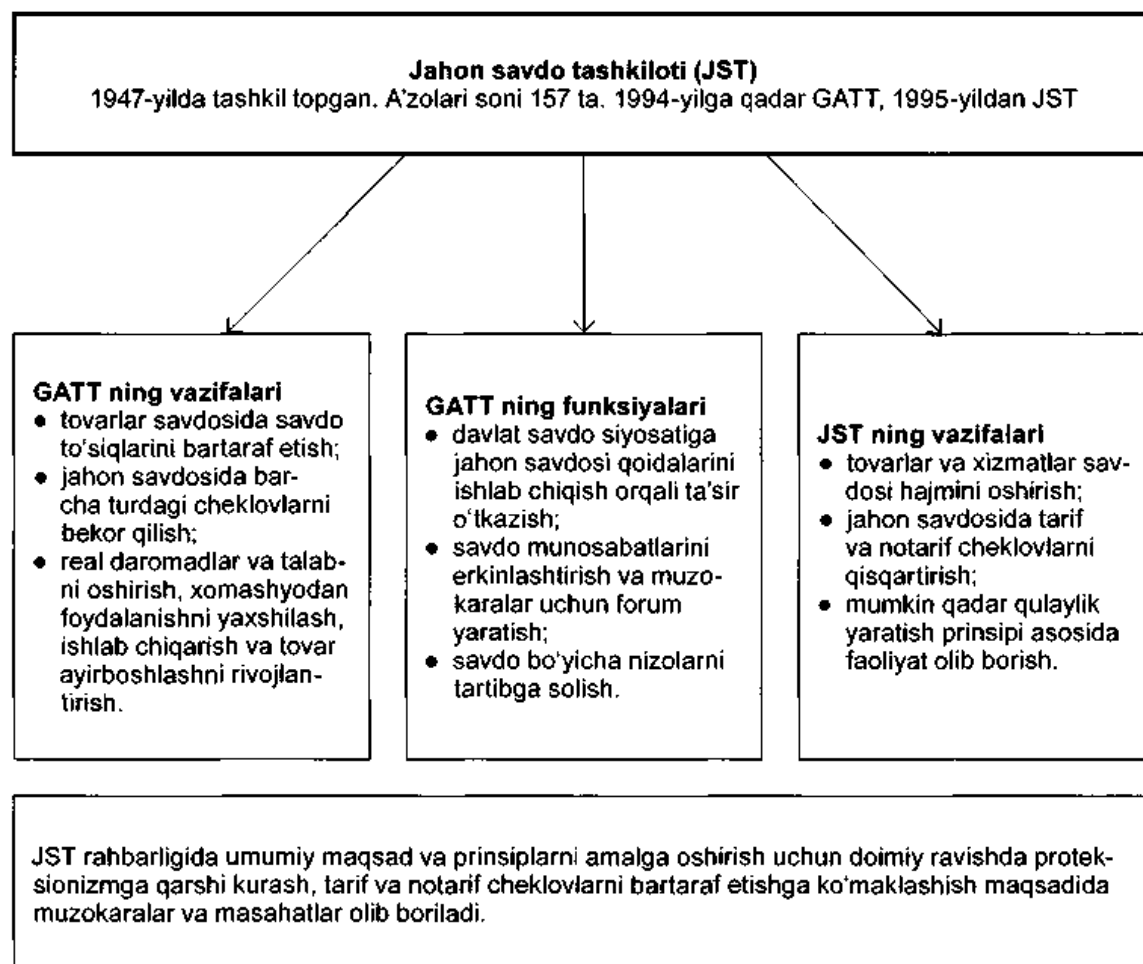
**Jahon savdo tashkiloti (JST)**
1947-yilda tashkil topgan. A'zolari soni 157 ta. 1994-yilga qadar GATT, 1995-yildan JST

**GATT ning vazifalari**
- tovarlar savdosida savdo to'siqlarini bartaraf etish;
- jahon savdosida barcha turdagi cheklovlarni bekor qilish;
- real daromadlar va talabni oshirish, xomashyodan foydalanishni yaxshilash, ishlab chiqarish va tovar ayirboshlashni rivojlantirish.

**GATT ning funksiyalari**
- davlat savdo siyosatiga jahon savdosi qoidalarini ishlab chiqish orqali ta'sir o'tkazish;
- savdo munosabatlarini erkinlashtirish va muzokaralar uchun forum yaratish;
- savdo bo'yicha nizolarni tartibga solish.

**JST ning vazifalari**
- tovarlar va xizmatlar savdosi hajmini oshirish;
- jahon savdosida tarif va notarif cheklovlarni qisqartirish;
- mumkin qadar qulaylik yaratish prinsipi asosida faoliyat olib borish.

JST rahbarligida umumiy maqsad va prinsiplarni amalga oshirish uchun doimiy ravishda proteksionizmga qarshi kurash, tarif va notarif cheklovlarni bartaraf etishga ko'maklashish maqsadida muzokaralar va masahatlar olib boriladi.